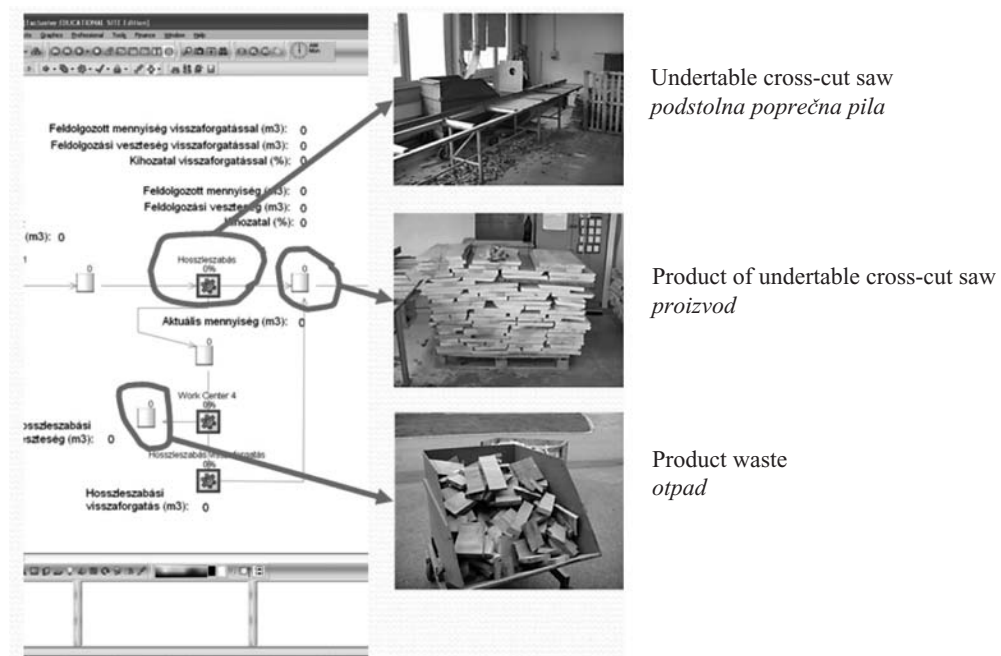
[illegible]actorius EDUCATIONAL SITE Edition]

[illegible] Graphics Professional Tools Finance Window Help

Feldolgozott mennyiség visszaforgatással (m3): 0
Feldolgozási veszteség visszaforgatással (m3): 0
Kihozatal visszaforgatással (%): 0

Feldolgozott mennyiség (m3): 0
Feldolgozási veszteség (m3): 0
Kihozatal (%): 0

(m3): 0

0

Hosszleszabás
0%

0

Aktuális mennyiség (m3): 0

Work Center 4
0%

0

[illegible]sszleszabási
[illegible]veszteség (m3): 0

Hosszleszabás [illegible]
0%

Hosszleszabási
visszaforgatás (m3): 0

Undertable cross-cut saw
*podstolna poprečna pila*

Product of undertable cross-cut saw
*proizvod*

Product waste
*otpad*